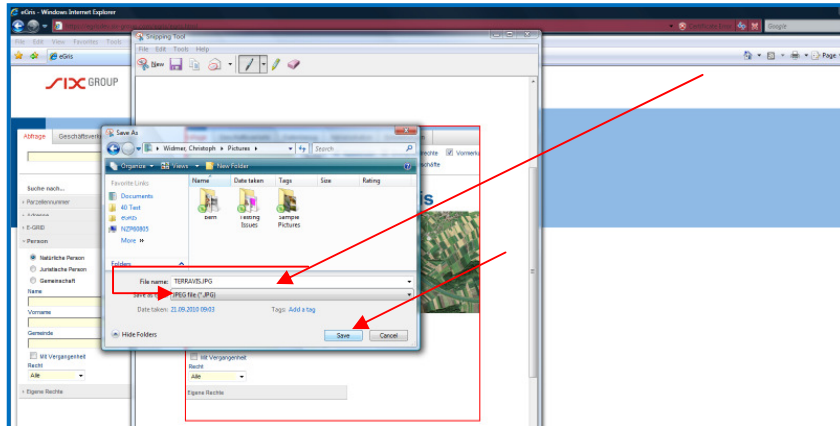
eGris - Windows Internet Explorer

Google

File Edit View Favorites Tools

eGris

Page

SIX GROUP

Abfrage Geschäftsverk

Suche nach...

Parzellennummer

Adresse

E-GRID

Person

Natürliche Person

Juristische Person

Gemeinschaft

Name

Vorname

Gemeinde

Mit Vergangenheit

Recht

Alle

Eigene Rechte

Snipping Tool

File Edit Tools Help

New

Save As

Widmer, Christoph ▸ Pictures ▸

Search

Organize Views New Folder

Favorite Links

Documents

40 Tast

eunzu

NZP80805

More »

Folders

Name Date taken Tags Size Rating

bern

Testing Issues

Sample Pictures

File name: TERRAVIS.JPG

Save as type: JPEG file (*.JPG)

Date taken: 21.09.2010 09:03

Tags: Add a tag

Hide Folders

Save Cancel

Rechte Vormerk

Rechte

is

Mit Vergangenheit

Recht

Alle

Eigene Rechte